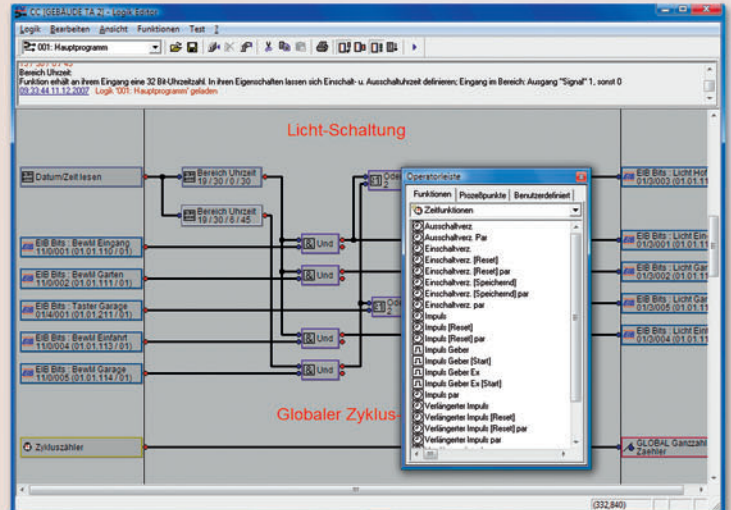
CC [GEBÄUDE TA 2] - Logik Editor

Logik Bearbeiten Ansicht Funktionen Test ?

001: Hauptprogramm

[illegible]
Bereich Uhrzeit:
Funktion erhält an ihrem Eingang eine 32 Bit-Uhrzeitzahl. In ihren Eigenschaften lassen sich Einschalt- u. Ausschaltuhrzeit definieren; Eingang im Bereich: Ausgang "Signal" 1, sonst 0
09:33:44 11.12.2007 Logik '001: Hauptprogramm' geladen

Licht-Schaltung

Datum/Zeit lesen

Bereich Uhrzeit
19 / 30 / 0 / 30

Bereich Uhrzeit
19 / 30 / 6 / 45

EIB Bits : Bewfd Eingang
11/0/001 (01.01.110 / 01)

EIB Bits : Bewfd Garten
11/0/002 (01.01.111 / 01)

EIB Bits : Taster Garage
01/4/001 (01.01.211 / 01)

EIB Bits : Bewfd Einfahrt
11/0/004 (01.01.113 / 01)

EIB Bits : Bewfd Garage
11/0/005 (01.01.114 / 01)

Und
Und
Und
Und
Und

Oder
2
Oder
2

Globaler Zyklus-

Zykluszähler

Operatorleiste
Funktionen | Prozeßpunkte | Benutzerdefiniert
Zeitfunktionen
Ausschaltverz.
Ausschaltverz. Par
Einschaltverz.
Einschaltverz. [Reset]
Einschaltverz. [Reset] par
Einschaltverz. [Speichernd]
Einschaltverz. [Speichernd] par
Einschaltverz. par
Impuls
Impuls [Reset]
Impuls [Reset] par
Impuls Geber
Impuls Geber [Start]
Impuls Geber Ex
Impuls Geber Ex [Start]
Impuls par
Verlängerter Impuls
Verlängerter Impuls [Reset]
Verlängerter Impuls [Reset] par
Verlängerter Impuls par

EIB Bits : Licht Hof
01/3/003 (01.01.1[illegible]

EIB Bits : Licht Ein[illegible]
01/3/001 (01.01.1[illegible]

EIB Bits : Licht Gar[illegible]
01/3/002 (01.01.1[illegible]

EIB Bits : Licht Gar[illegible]
01/3/005 (01.01.1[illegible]

EIB Bits : Licht Einf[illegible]
01/3/004 (01.01.1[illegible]

GLOBAL Ganzzahl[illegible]
Zaehler

(332,840)